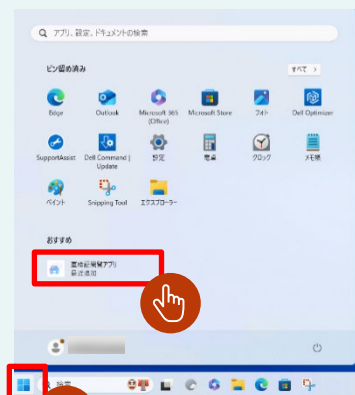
アプリ、設定、ドキュメントの検索

ピン留め済み

すべて >

Edge

Outlook

Microsoft 365 (Office)

Microsoft Store

フォト

Dell Optimizer

SupportAssist

Dell Command | Update

設定

電卓

クロック

メモ帳

ペイント

Snipping Tool

エクスプローラー

おすすめ

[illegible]アプリ
最近追加

検索